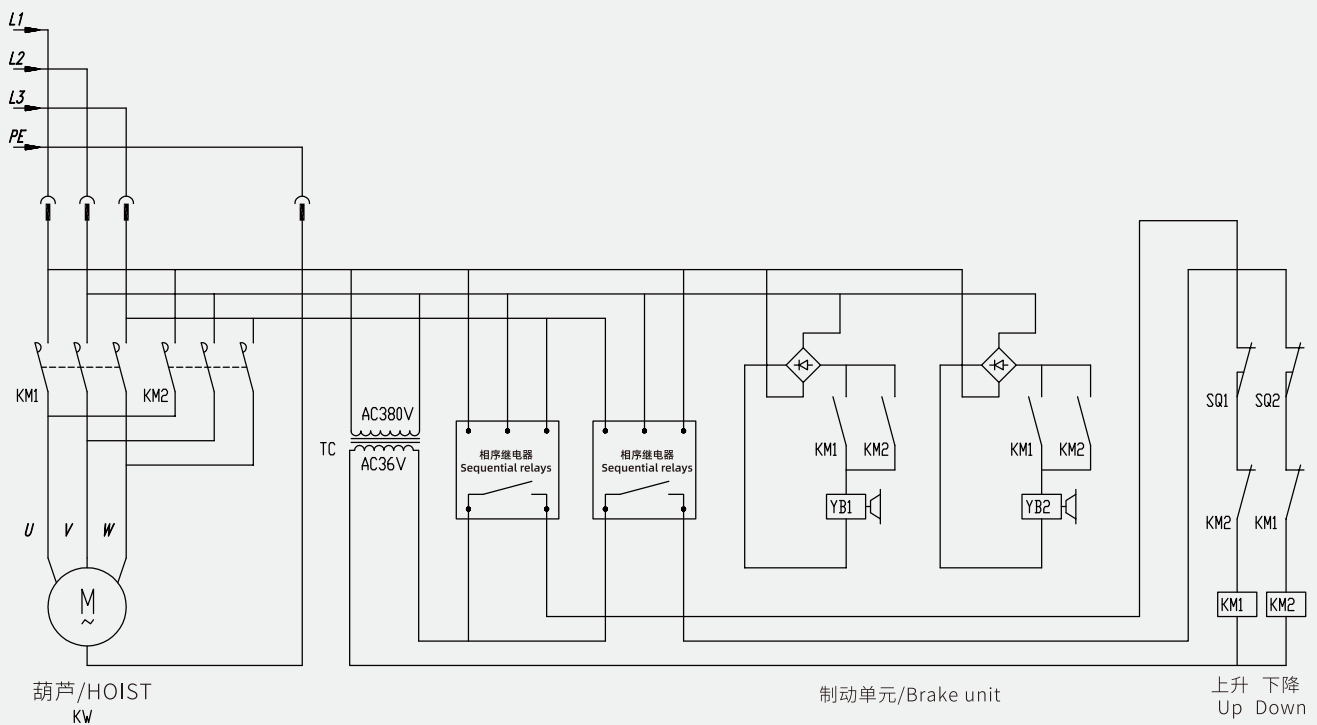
L1
L2
L3
PE
KM1
KM2
U V W
M
~
葫芦/HOIST
KW
TC
AC380V
AC36V
相序继电器
Sequential relays
相序继电器
Sequential relays
KM1 KM2
YB1
KM1 KM2
YB2
制动单元/Brake unit
SQ1 SQ2
KM2 KM1
KM1 KM2
上升 下降
Up Down